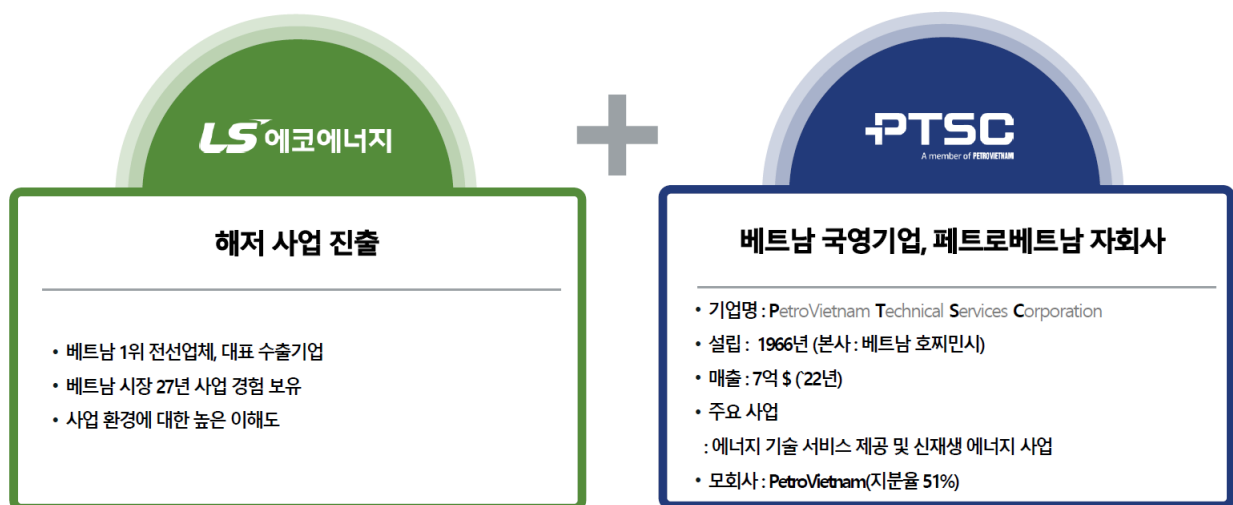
LS 에코에너지

해저 사업 진출

• 베트남 1위 전선업체, 대표 수출기업
• 베트남 시장 27년 사업 경험 보유
• 사업 환경에 대한 높은 이해도

PTSC
A member of PETROVIETNAM

베트남 국영기업, 페트로베트남 자회사

• 기업명 : PetroVietnam Technical Services Corporation
• 설립 : 1966년 (본사 : 베트남 호찌민시)
• 매출 : 7억 $ (`22년)
• 주요 사업
: 에너지 기술 서비스 제공 및 신재생 에너지 사업
• 모회사 : PetroVietnam(지분율 51%)